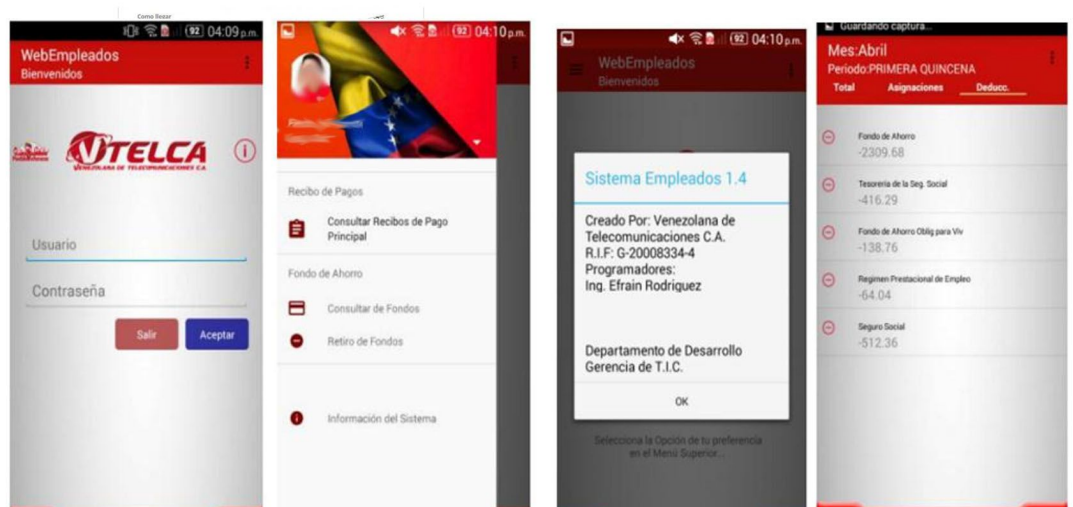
Como llevar

92 04:09 p.m.

WebEmpleados
Bienvenidos

VTELCA
VENEZOLANA DE TELECOMUNICACIONES C.A.

Usuario

Contraseña

Salir

Aceptar

92 04:10 p.m.

Recibo de Pagos

Consultar Recibos de Pago Principal

Fondo de Ahorro

Consultar de Fondos

Retiro de Fondos

Información del Sistema

92 04:10 p.m.

WebEmpleados
Bienvenidos

Sistema Empleados 1.4

Creado Por: Venezolana de Telecomunicaciones C.A.
R.I.F: G-20008334-4
Programadores:
Ing. Efrain Rodriquez

Departamento de Desarrollo
Gerencia de T.I.C.

OK

Selecciona la Opción de tu preferencia en el Menú Superior...

Guardando captura...

Mes:Abril
Periodo:PRIMERA QUINCENA

Total
Asignaciones
Deducc.

Fondo de Ahorro
-2309.68

Tesoreria de la Seg. Social
-416.29

Fondo de Ahorro Oblig para Viv
-138.76

Regimen Prestacional de Empleo
-64.04

Seguro Social
-512.36